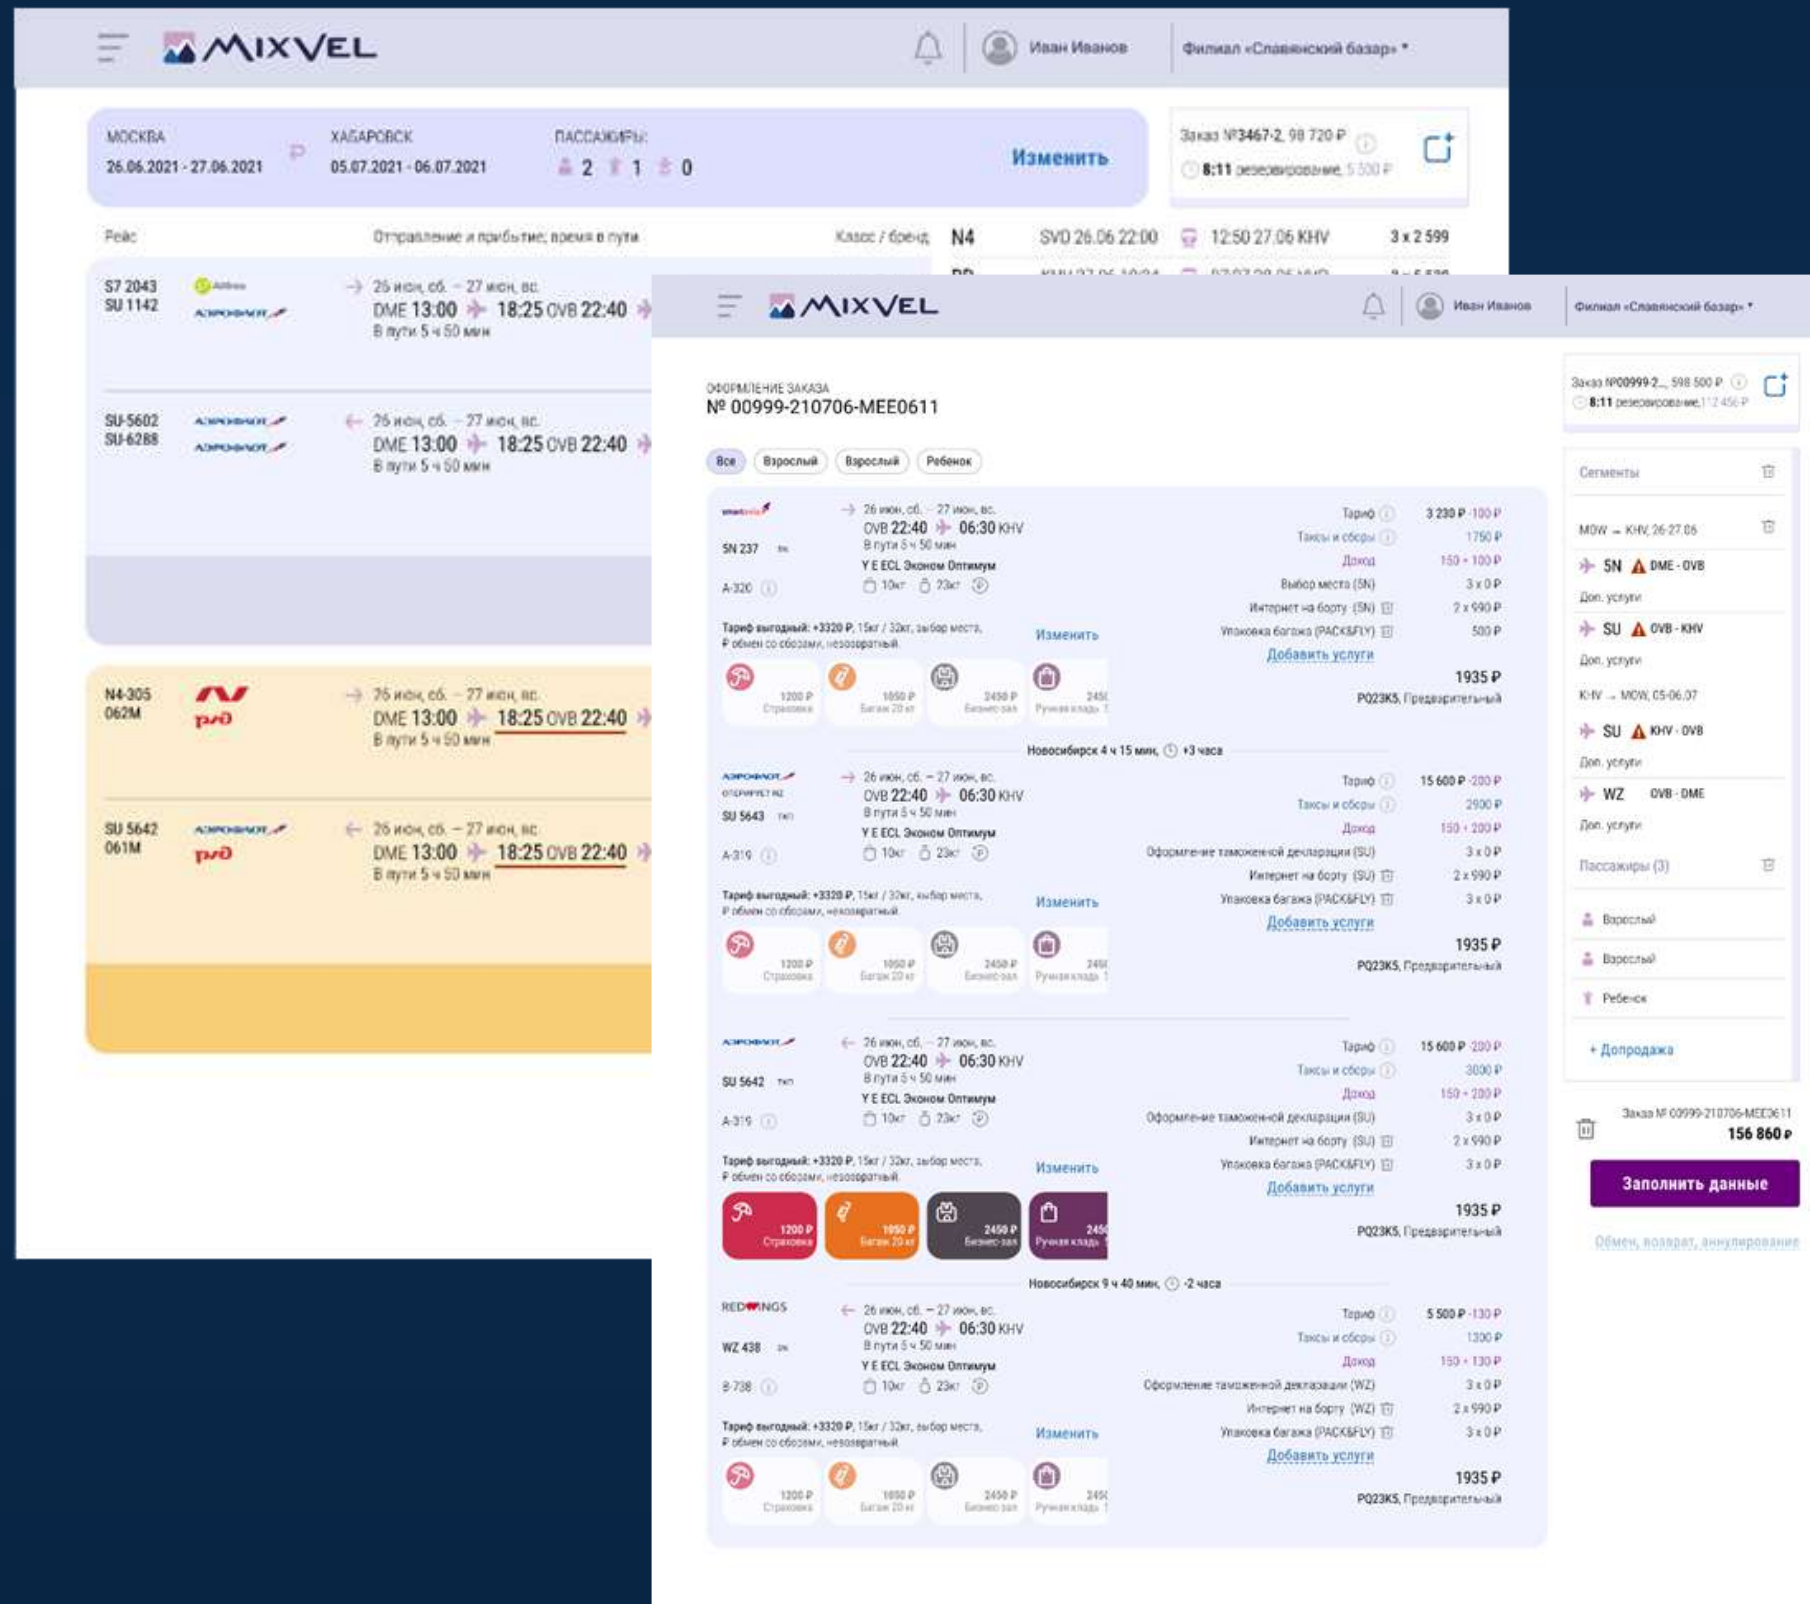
MIXVEL
Иван Иванов
Филиал «Славянский базар»

МОСКВА 26.06.2021 - 27.06.2021
ХАБАРОВСК 05.07.2021 - 06.07.2021
ПАССАЖИРЫ: 2 1 0
Изменить

Заказ №3467-2, 98 720 ₽
8:11 резервирование, 5 500 ₽

Рейс
Отправление и прибытие; время в пути
Класс / бренд
N4 SVO 26.06 22:00 12:50 27.06 KHV 3 x 2 599

S7 2043
SU 1142
26 июн, сб. – 27 июн, вс.
DME 13:00 18:25 OVB 22:40
В пути 5 ч 50 мин

SU-5602
SU-6288
26 июн, сб. – 27 июн, вс.
DME 13:00 18:25 OVB 22:40
В пути 5 ч 50 мин

N4-305
062M
26 июн, сб. – 27 июн, вс.
DME 13:00 18:25 OVB 22:40
В пути 5 ч 50 мин

SU 5642
061M
26 июн, сб. – 27 июн, вс.
DME 13:00 18:25 OVB 22:40
В пути 5 ч 50 мин

MIXVEL
Иван Иванов
Филиал «Славянский базар»

ОФОРМЛЕНИЕ ЗАКАЗА
№ 00999-210706-MEE0611

Все Взрослый Взрослый Ребенок

26 июн, сб. – 27 июн, вс.
OVB 22:40 06:30 KHV
В пути 5 ч 50 мин
SN 237
Y E ECL Эконом Оптимум
A-320
10кг 23кг
Тариф выгодный: +3320 ₽, 15кг / 32кг, выбор места, обмен со сборами, невозвратный.
Изменить
Тариф 3 230 ₽ ·100 ₽
Таксы и сборы 1750 ₽
Доход 150 + 100 ₽
Выбор места (SN) 3 x 0 ₽
Интернет на борту (SN) 2 x 990 ₽
Упаковка багажа (PACK&FLY) 500 ₽
Добавить услуги
1935 ₽
PQ23K5, Предварительный
1200 ₽ Страховка
1050 ₽ Багаж 20 кг
2450 ₽ Бизнес-зал
245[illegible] Ручная кладь

Новосибирск 4 ч 15 мин, +3 часа

26 июн, сб. – 27 июн, вс.
OVB 22:40 06:30 KHV
В пути 5 ч 50 мин
SU 5643
Y E ECL Эконом Оптимум
A-319
10кг 23кг
Тариф выгодный: +3320 ₽, 15кг / 32кг, выбор места, обмен со сборами, невозвратный.
Изменить
Тариф 15 600 ₽ ·200 ₽
Таксы и сборы 2900 ₽
Доход 150 + 200 ₽
Оформление таможенной декларации (SU) 3 x 0 ₽
Интернет на борту (SU) 2 x 990 ₽
Упаковка багажа (PACK&FLY) 3 x 0 ₽
Добавить услуги
1935 ₽
PQ23K5, Предварительный
1200 ₽ Страховка
1050 ₽ Багаж 20 кг
2450 ₽ Бизнес-зал
245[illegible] Ручная кладь

26 июн, сб. – 27 июн, вс.
OVB 22:40 06:30 KHV
В пути 5 ч 50 мин
SU 5642
Y E ECL Эконом Оптимум
A-319
10кг 23кг
Тариф выгодный: +3320 ₽, 15кг / 32кг, выбор места, обмен со сборами, невозвратный.
Изменить
Тариф 15 600 ₽ ·200 ₽
Таксы и сборы 3000 ₽
Доход 150 + 200 ₽
Оформление таможенной декларации (SU) 3 x 0 ₽
Интернет на борту (SU) 2 x 990 ₽
Упаковка багажа (PACK&FLY) 3 x 0 ₽
Добавить услуги
1935 ₽
PQ23K5, Предварительный
1200 ₽ Страховка
1050 ₽ Багаж 20 кг
2450 ₽ Бизнес-зал
245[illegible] Ручная кладь

Новосибирск 9 ч 40 мин, -2 часа

REDWINGS
26 июн, сб. – 27 июн, вс.
OVB 22:40 06:30 KHV
В пути 5 ч 50 мин
WZ 438
Y E ECL Эконом Оптимум
B-738
10кг 23кг
Тариф выгодный: +3320 ₽, 15кг / 32кг, выбор места, обмен со сборами, невозвратный.
Изменить
Тариф 5 500 ₽ ·130 ₽
Таксы и сборы 1300 ₽
Доход 150 + 130 ₽
Оформление таможенной декларации (WZ) 3 x 0 ₽
Интернет на борту (WZ) 2 x 990 ₽
Упаковка багажа (PACK&FLY) 3 x 0 ₽
Добавить услуги
1935 ₽
PQ23K5, Предварительный
1200 ₽ Страховка
1050 ₽ Багаж 20 кг
2450 ₽ Бизнес-зал
245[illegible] Ручная кладь

Заказ №00999-2... 598 500 ₽
8:11 резервирование, 112 456 ₽

Сегменты
MOW → KHV, 26-27.06
5N DME - OVB
Доп. услуги
SU OVB - KHV
Доп. услуги
KHV → MOW, 05-06.07
SU KHV - OVB
Доп. услуги
WZ OVB - DME
Доп. услуги
Пассажиры (3)
Взрослый
Взрослый
Ребенок
+ Допродажа

Заказ № 00999-210706-MEE0611
156 860 ₽
Заполнить данные
Обмен, возврат, аннулирование